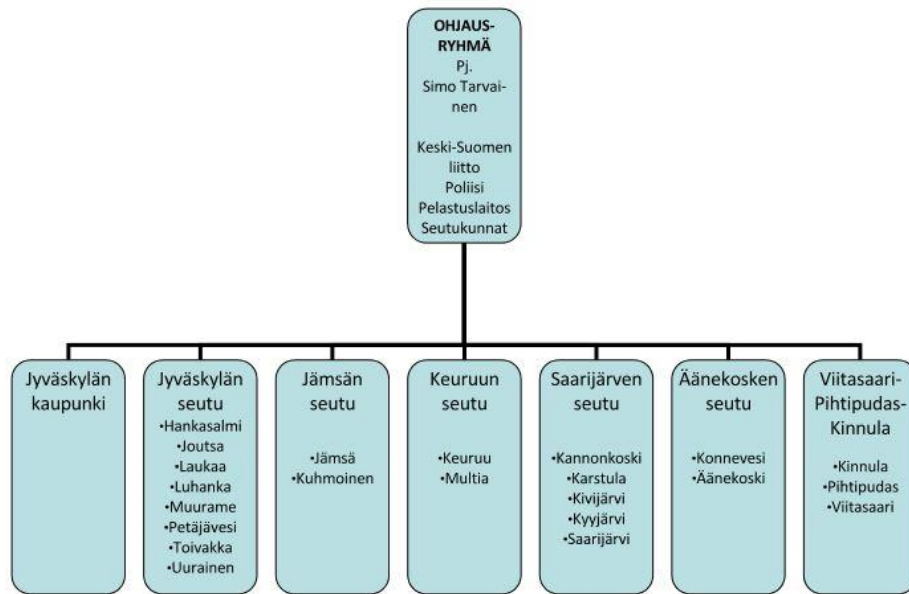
OHJAUS-RYHMÄ
Pj.
Simo Tarvainen

Keski-Suomen liitto
Poliisi
Pelastuslaitos
Seutukunnat

Jyväskylän kaupunki

Jyväskylän seutu
•Hankasalmi
•Joutsa
•Laukaa
•Luhanka
•Muurame
•Petäjävesi
•Toivakka
•Uurainen

Jämsän seutu
•Jämsä
•Kuhmoinen

Keuruun seutu
•Keuruu
•Multia

Saarijärven seutu
•Kannonkoski
•Karstula
•Kivijärvi
•Kyyjärvi
•Saarijärvi

Äänekosken seutu
•Konnevesi
•Äänekoski

Viitasaari-Pihtipudas-Kinnula
•Kinnula
•Pihtipudas
•Viitasaari